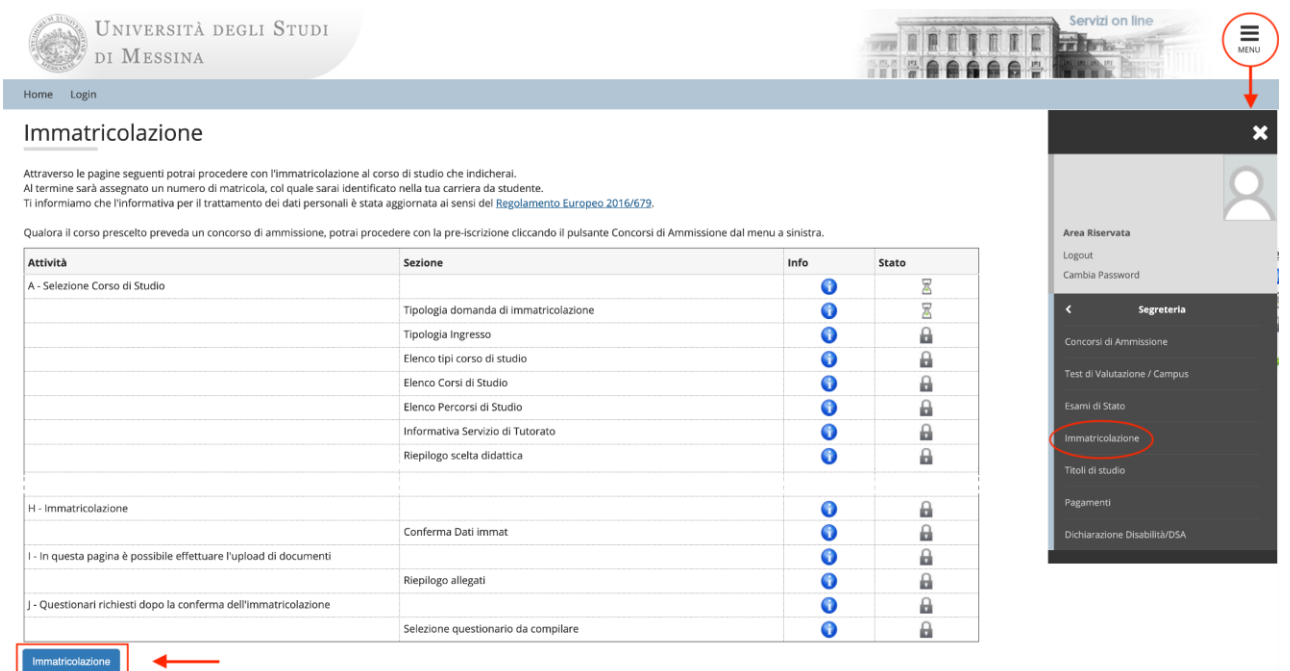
UNIVERSITÀ DEGLI STUDI DI MESSINA

Servizi on line

MENU

Home Login

Immatricolazione

Attraverso le pagine seguenti potrai procedere con l'immatricolazione al corso di studio che indicherai.
Al termine sarà assegnato un numero di matricola, col quale sarai identificato nella tua carriera da studente.
Ti informiamo che l'informativa per il trattamento dei dati personali è stata aggiornata ai sensi del Regolamento Europeo 2016/679.

Qualora il corso prescelto preveda un concorso di ammissione, potrai procedere con la pre-iscrizione cliccando il pulsante Concorsi di Ammissione dal menu a sinistra.

| Attività | Sezione | Info | Stato |
|---|---|---|---|
| A - Selezione Corso di Studio | | | |
| | Tipologia domanda di immatricolazione | | |
| | Tipologia Ingresso | | |
| | Elenco tipi corso di studio | | |
| | Elenco Corsi di Studio | | |
| | Elenco Percorsi di Studio | | |
| | Informativa Servizio di Tutorato | | |
| | Riepilogo scelta didattica | | |
| | | | |
| H - Immatricolazione | | | |
| | Conferma Dati immat | | |
| I - In questa pagina è possibile effettuare l'upload di documenti | | | |
| | Riepilogo allegati | | |
| J - Questionari richiesti dopo la conferma dell'immatricolazione | | | |
| | Selezione questionario da compilare | | |

Immatricolazione

Area Riservata
Logout
Cambia Password

Segreteria
Concorsi di Ammissione
Test di Valutazione / Campus
Esami di Stato
Immatricolazione
Titoli di studio
Pagamenti
Dichiarazione Disabilità/DSA